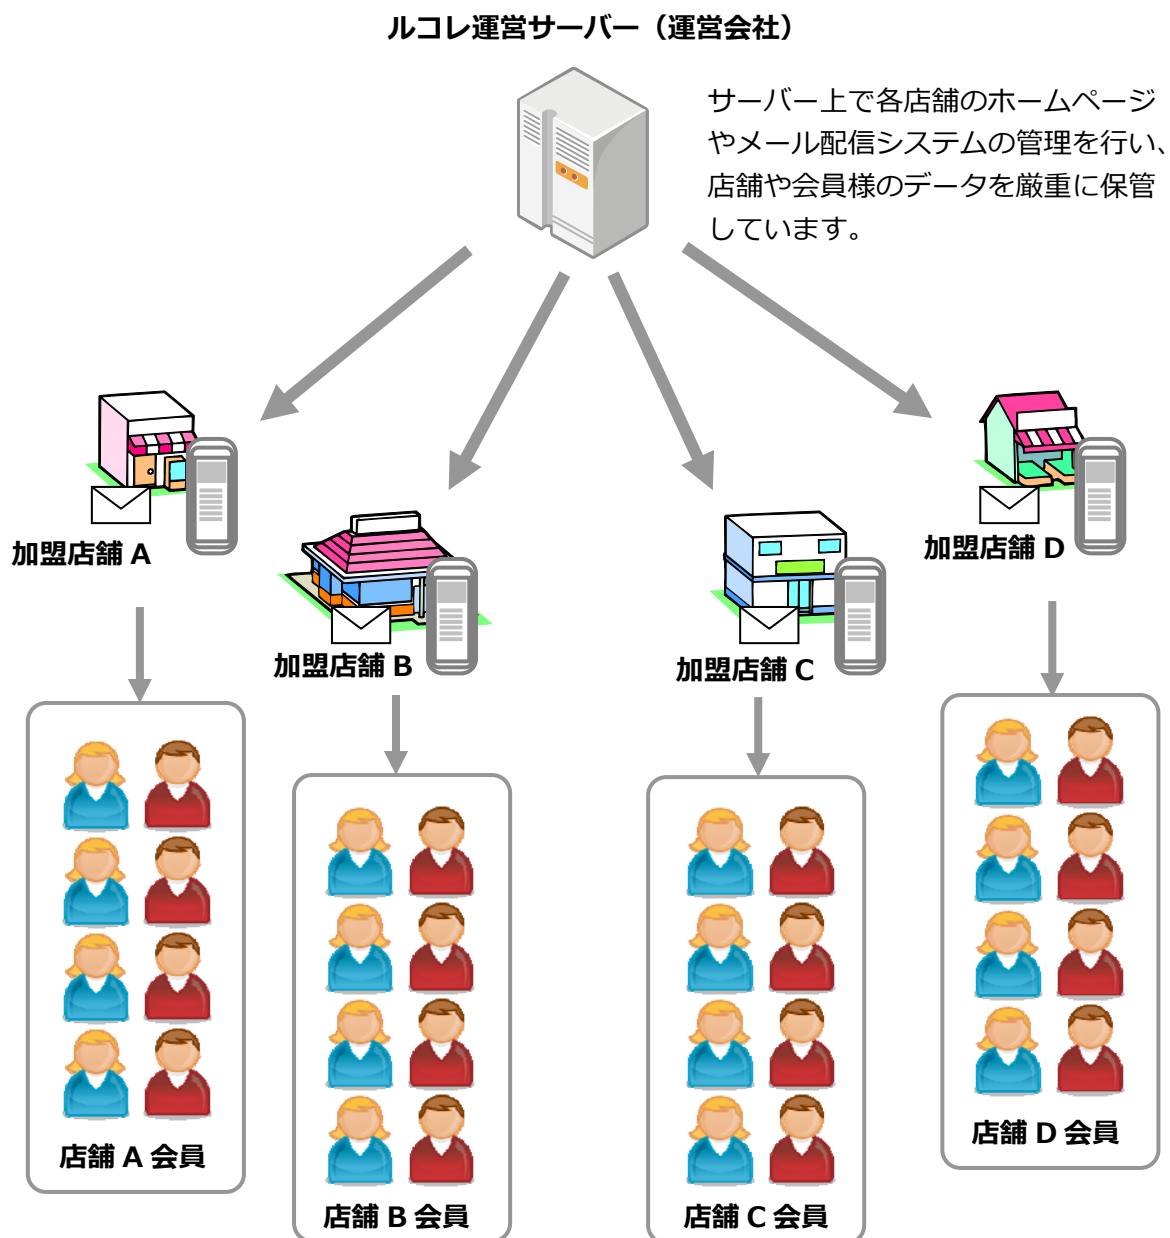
ルコレ運営サーバー（運営会社）

サーバー上で各店舗のホームページやメール配信システムの管理を行い、店舗や会員様のデータを厳重に保管しています。

加盟店舗 A

加盟店舗 B

加盟店舗 C

加盟店舗 D

店舗 A 会員

店舗 B 会員

店舗 C 会員

店舗 D 会員